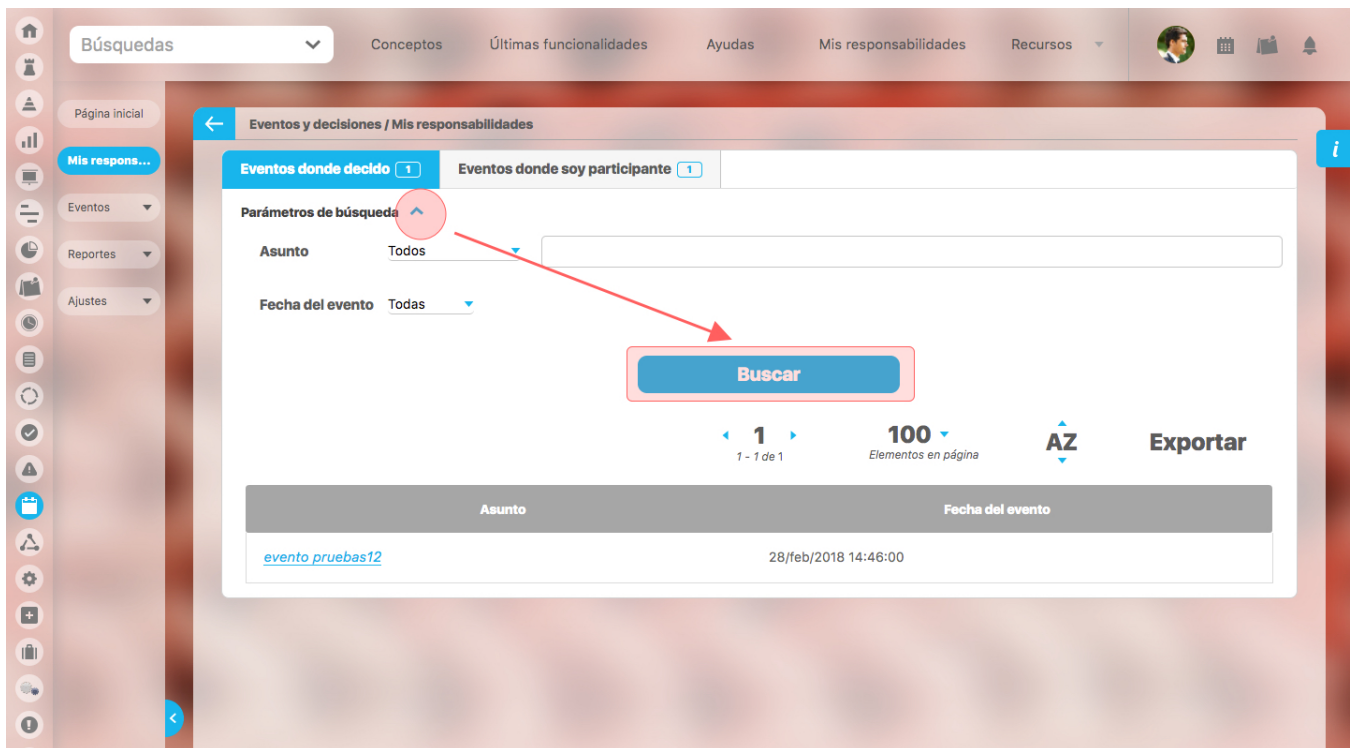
Búsquedas

Conceptos Últimas funcionalidades Ayudas Mis responsabilidades Recursos

Página inicial
Mis respons...
Eventos
Reportes
Ajustes

Eventos y decisiones / Mis responsabilidades

Eventos donde decido 1
Eventos donde soy participante 1

Parámetros de búsqueda

Asunto Todos

Fecha del evento Todas

Buscar

1
1 - 1 de 1

100
Elementos en página

AZ

Exportar

| Asunto | Fecha del evento |
|---|---|
| evento pruebas12 | 28/feb/2018 14:46:00 |

i